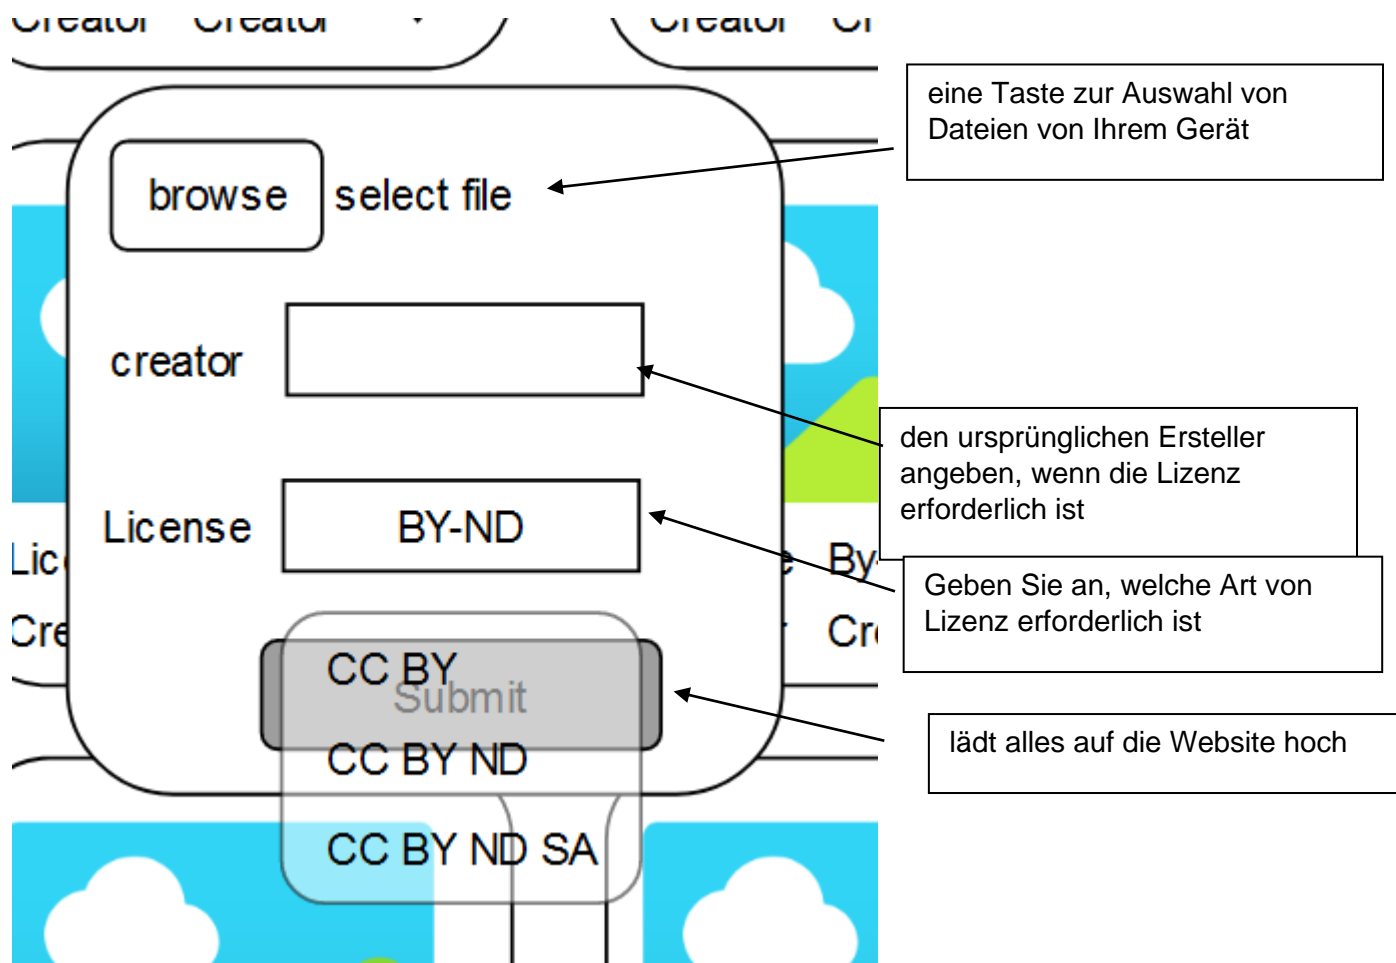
Creator Creator Creator Cr

browse select file

creator

License BY-ND

CC BY
Submit
CC BY ND
CC BY ND SA

Lic
Cre
By
Cr

eine Taste zur Auswahl von Dateien von Ihrem Gerät

den ursprünglichen Ersteller angeben, wenn die Lizenz erforderlich ist

Geben Sie an, welche Art von Lizenz erforderlich ist

lädt alles auf die Website hoch